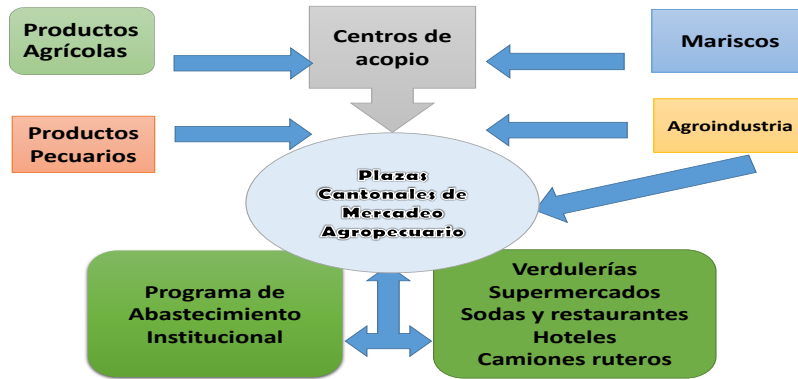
Productos Agrícolas

Centros de acopio

Mariscos

Productos Pecuarios

Agroindustria

Plazas Cantonales de Mercadeo Agropecuario

Programa de Abastecimiento Institucional

Verdulerías
Supermercados
Sodas y restaurantes
Hoteles
Camiones ruteros